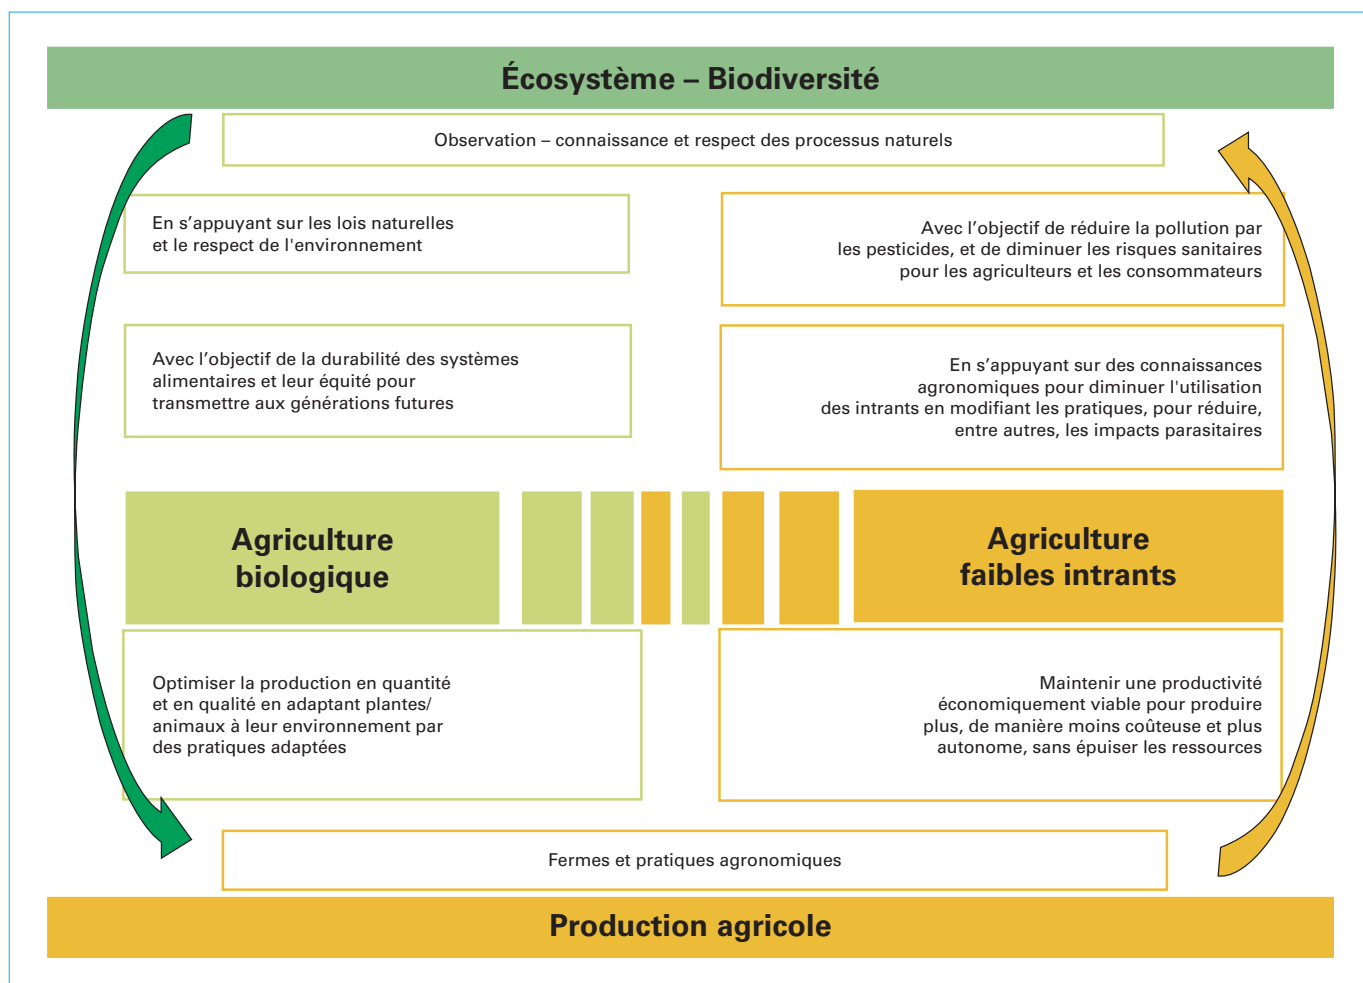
Écosystème – Biodiversité

Observation – connaissance et respect des processus naturels

En s'appuyant sur les lois naturelles et le respect de l'environnement

Avec l'objectif de réduire la pollution par les pesticides, et de diminuer les risques sanitaires pour les agriculteurs et les consommateurs

Avec l'objectif de la durabilité des systèmes alimentaires et leur équité pour transmettre aux générations futures

En s'appuyant sur des connaissances agronomiques pour diminuer l'utilisation des intrants en modifiant les pratiques, pour réduire, entre autres, les impacts parasitaires

Agriculture biologique

Agriculture faibles intrants

Optimiser la production en quantité et en qualité en adaptant plantes/ animaux à leur environnement par des pratiques adaptées

Maintenir une productivité économiquement viable pour produire plus, de manière moins coûteuse et plus autonome, sans épuiser les ressources

Fermes et pratiques agronomiques

Production agricole